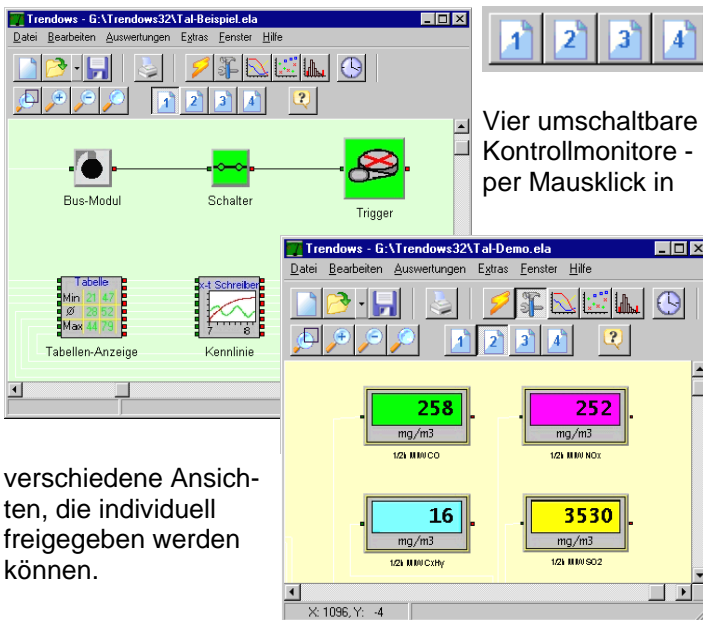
Trendows - G:\Trendows32\Tal-Beispiel.ela
Datei Bearbeiten Auswertungen Extras Fenster Hilfe
1 2 3 4
Bus-Modul
Schalter
Trigger
Tabelle
Min 21 47
Ø 28 52
Max 44 79
Tabellen-Anzeige
x-t Schreiber
7 8
Kennlinie

1 2 3 4

Vier umschaltbare Kontrollmonitore - per Mausklick in

Trendows - G:\Trendows32\Tal-Demo.ela
Datei Bearbeiten Auswertungen Extras Fenster Hilfe
1 2 3 4
258
mg/m3
1/2h MW CO
252
mg/m3
1/2h MW NOx
16
mg/m3
1/2h MW CxHy
3530
mg/m3
1/2h MW SO2
X: 1096, Y: -4

verschiedene Ansichten, die individuell freigegeben werden können.